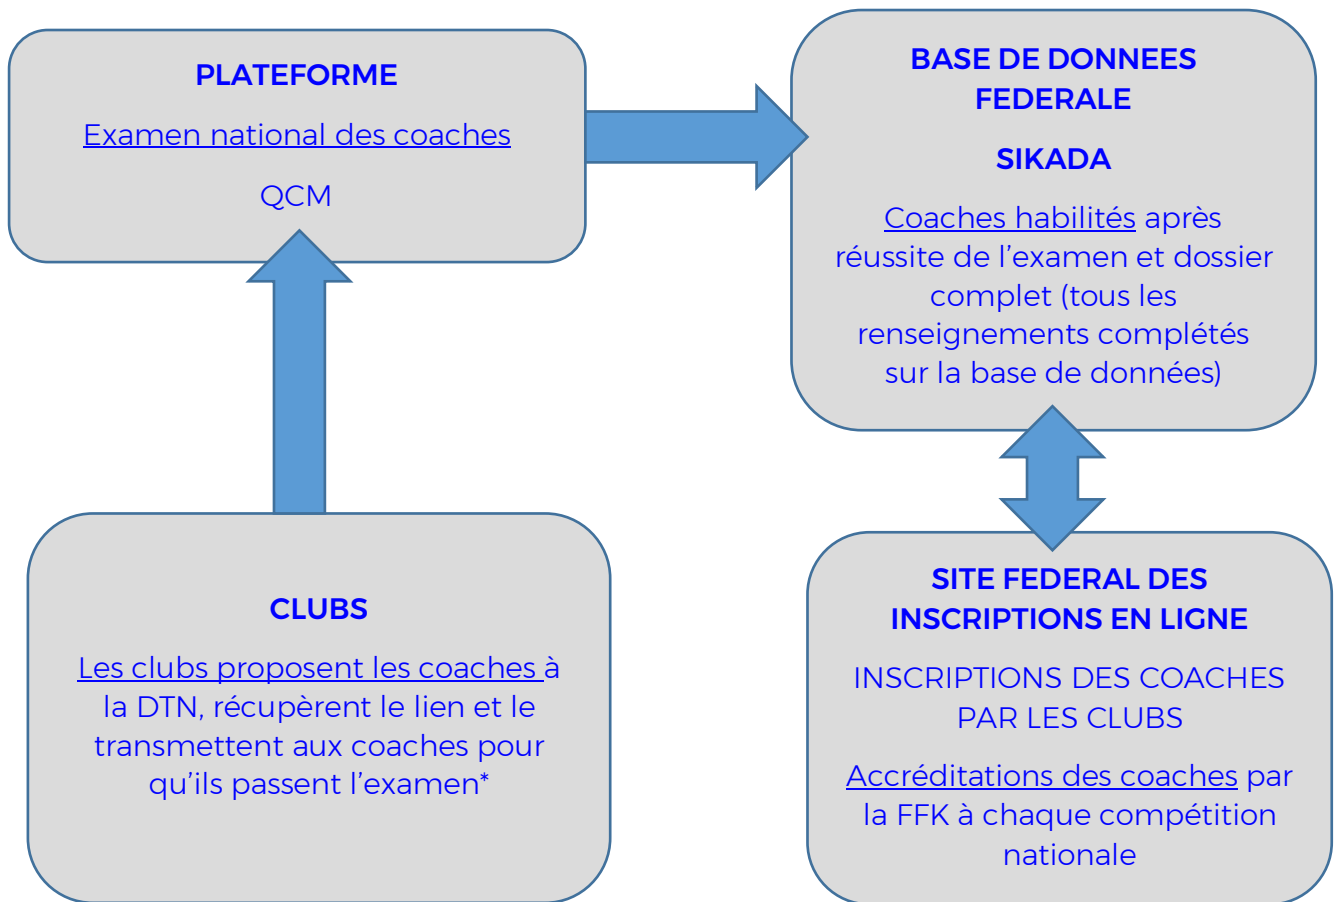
PLATEFORME

Examen national des coaches

QCM

BASE DE DONNEES FEDERALE

SIKADA

Coaches habilités après réussite de l'examen et dossier complet (tous les renseignements complétés sur la base de données)

CLUBS

Les clubs proposent les coaches à la DTN, récupèrent le lien et le transmettent aux coaches pour qu'ils passent l'examen*

SITE FEDERAL DES INSCRIPTIONS EN LIGNE

INSCRIPTIONS DES COACHES PAR LES CLUBS

Accréditations des coaches par la FFK à chaque compétition nationale